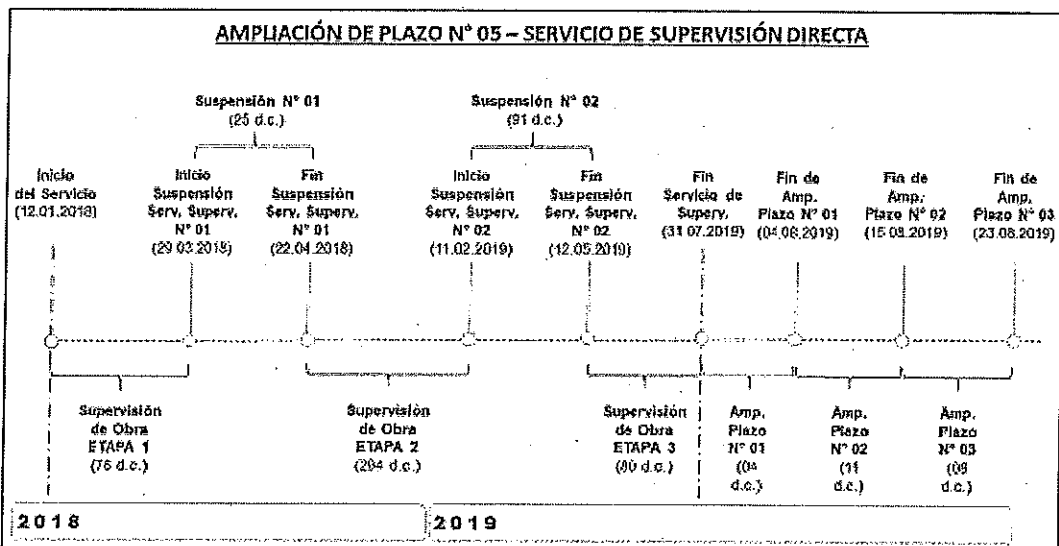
AMPLIACIÓN DE PLAZO N° 05 – SERVICIO DE SUPERVISIÓN DIRECTA

Suspensión N° 01
(25 d.c.)

Suspensión N° 02
(91 d.c.)

Inicio del Servicio (12.01.2018)

Inicio Suspensión Serv. Superv. N° 01 (29.03.2018)

Fin Suspensión Serv. Superv. N° 01 (22.04.2018)

Inicio Suspensión Serv. Superv. N° 02 (11.02.2019)

Fin Suspensión Serv. Superv. N° 02 (12.05.2019)

Fin Servicio de Superv. (31.07.2019)

Fin de Amp. Plazo N° 01 (04.08.2019)

Fin de Amp. Plazo N° 02 (15.08.2019)

Fin de Amp. Plazo N° 03 (23.08.2019)

Supervisión de Obra ETAPA 1 (76 d.c.)

Supervisión de Obra ETAPA 2 (294 d.c.)

Supervisión de Obra ETAPA 3 (80 d.c.)

Amp. Plazo N° 01 (04 d.c.)

Amp. Plazo N° 02 (11 d.c.)

Amp. Plazo N° 03 (08 d.c.)

2018

2019